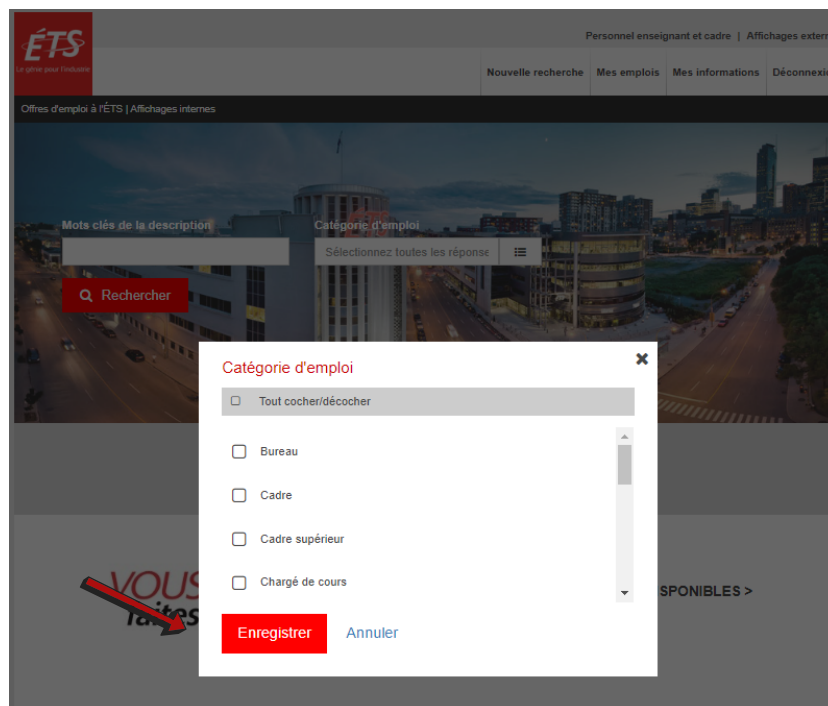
ÉTS
Le génie pour l'industrie

Personnel enseignant et cadre | Affichages extern

Nouvelle recherche | Mes emplois | Mes informations | Déconnexi

Offres d'emploi à l'ÉTS | Affichages internes

Mots clés de la description

Catégorie d'emploi

Sélectionnez toutes les réponse

Rechercher

Catégorie d'emploi

Tout cocher/décocher

Bureau

Cadre

Cadre supérieur

Chargé de cours

VOUS
faites

SPONIBLES >

Enregistrer

Annuler